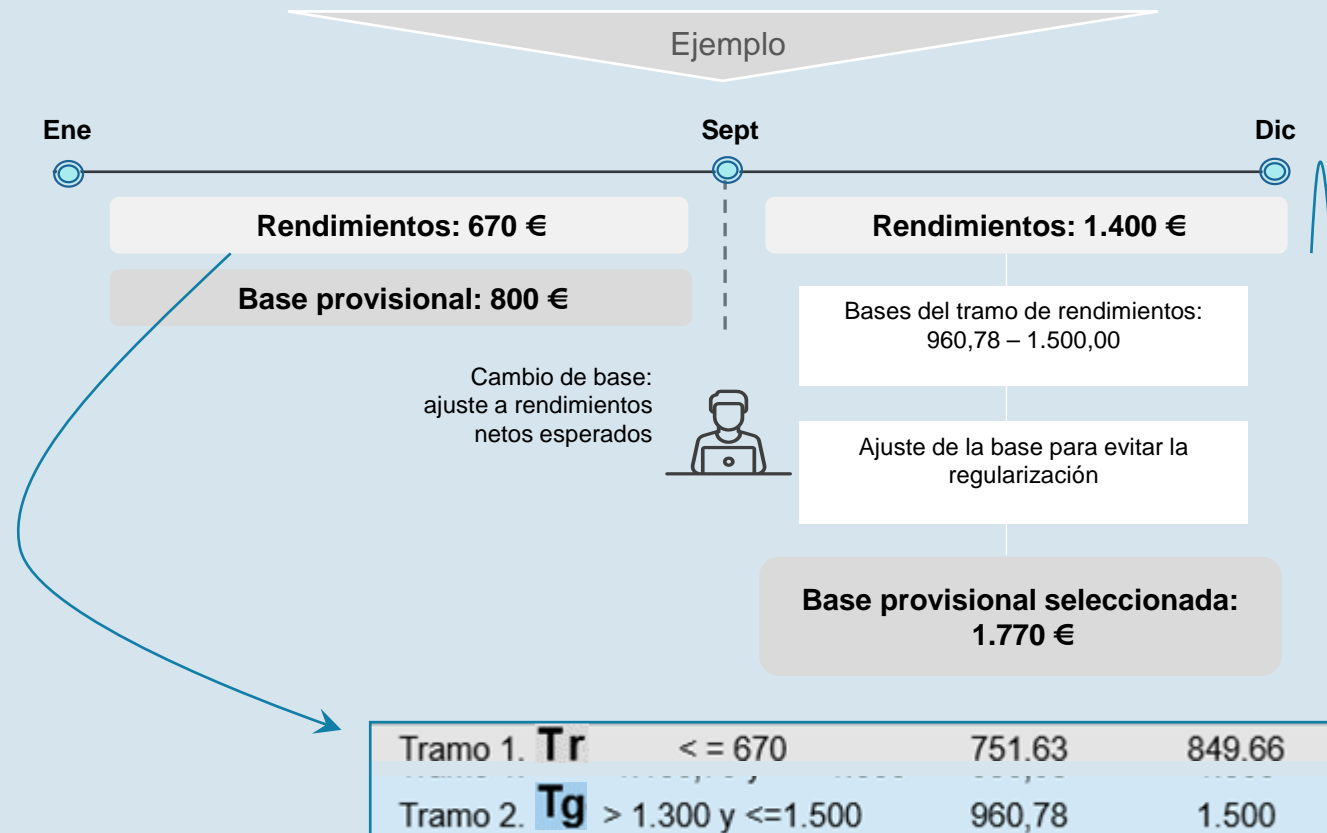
Ejemplo

Ene

Sept

Dic

Rendimientos: 670 €

Base provisional: 800 €

Rendimientos: 1.400 €

Bases del tramo de rendimientos: 960,78 – 1.500,00

Cambio de base: ajuste a rendimientos netos esperados

Ajuste de la base para evitar la regularización

Base provisional seleccionada: 1.770 €

| | | | |
|---|---|---|---|
| Tramo 1. Tr | < = 670 | 751.63 | 849.66 |
| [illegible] | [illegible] | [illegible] | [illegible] |
| Tramo 2. Tg | > 1.300 y <=1.500 | 960,78 | 1.500 |